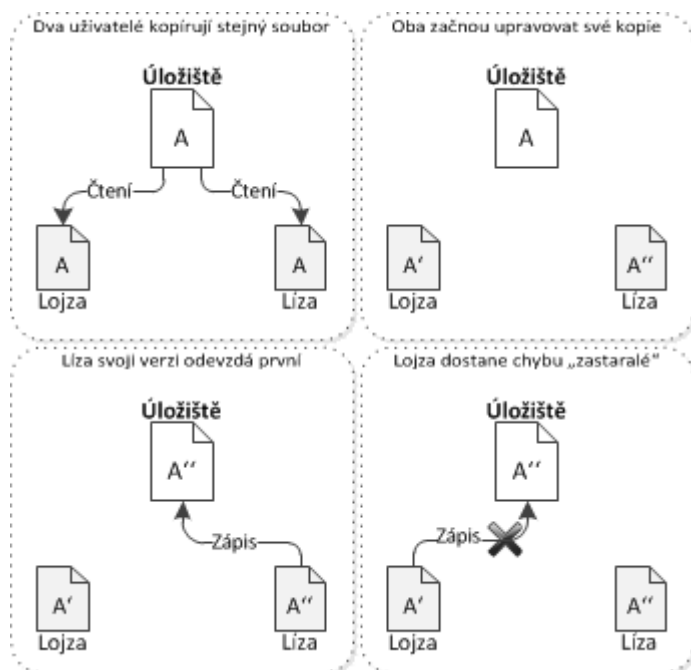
Dva uživatelé kopírují stejný soubor

Úložiště

A

Čtení

Čtení

A

Lojza

A

Líza

Oba začnou upravovat své kopie

Úložiště

A

A′

Lojza

A′′

Líza

Líza svoji verzi odevzdá první

Úložiště

A′′

Zápis

A′

Lojza

A′′

Líza

Lojza dostane chybu „zastaralé"

Úložiště

A′′

Zápis

A′

Lojza

A′′

Líza